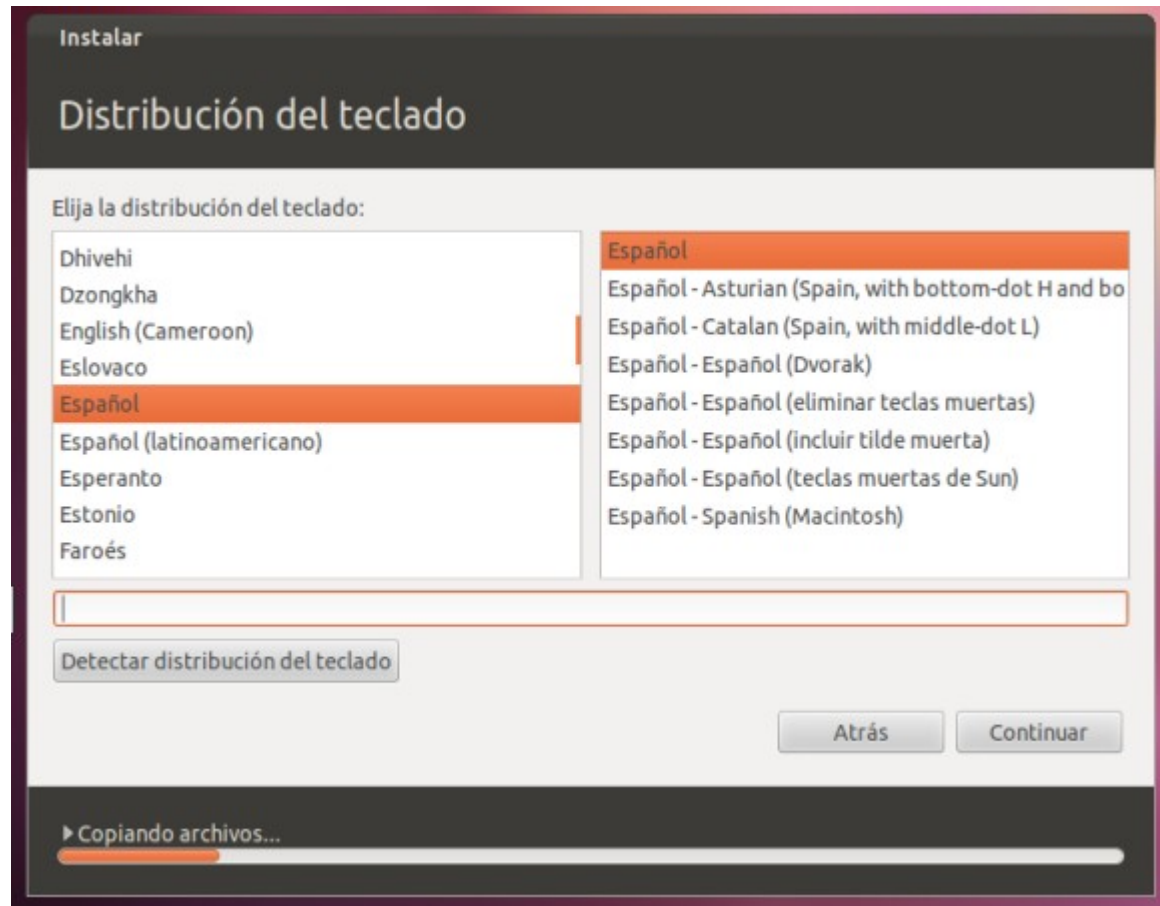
Instalar

Distribución del teclado

Elija la distribución del teclado:

Dhivehi
Dzongkha
English (Cameroon)
Eslovaco
Español
Español (latinoamericano)
Esperanto
Estonio
Faroés

Español
Español - Asturian (Spain, with bottom-dot H and bo
Español - Catalan (Spain, with middle-dot L)
Español - Español (Dvorak)
Español - Español (eliminar teclas muertas)
Español - Español (incluir tilde muerta)
Español - Español (teclas muertas de Sun)
Español - Spanish (Macintosh)

Detectar distribución del teclado

Atrás
Continuar

▸ Copiando archivos...